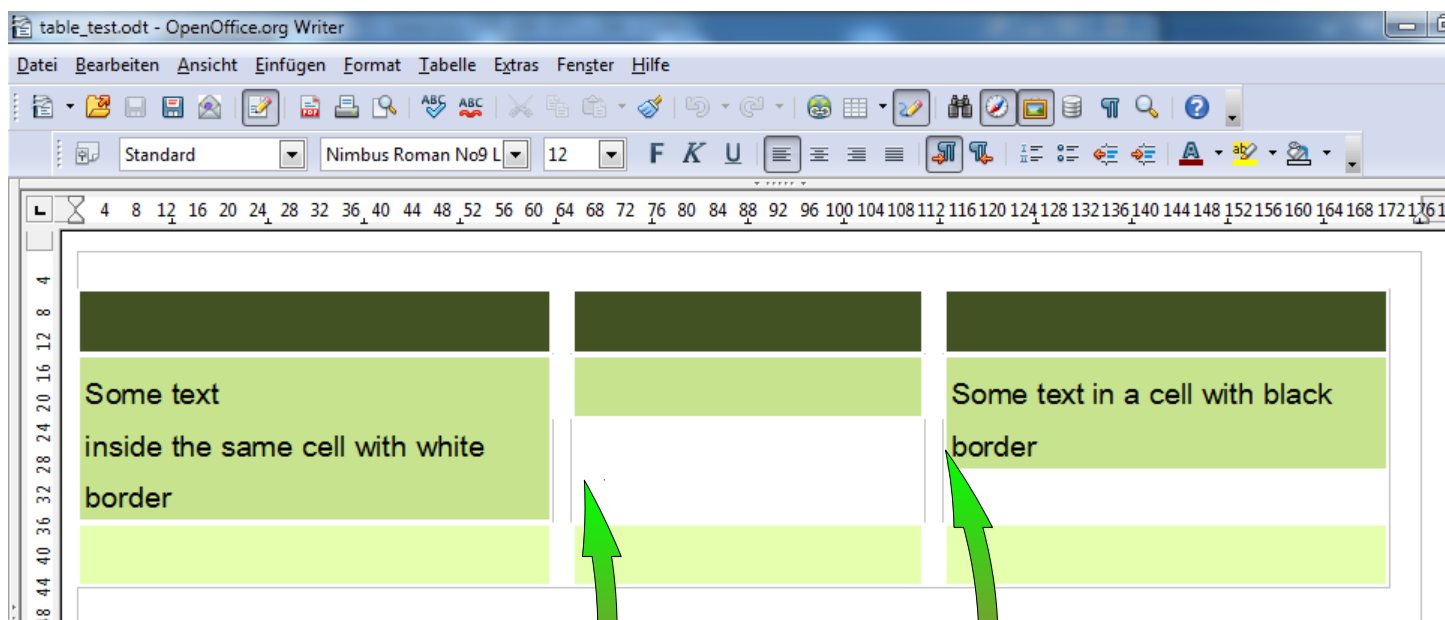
table_test.odt - OpenOffice.org Writer

Datei Bearbeiten Ansicht Einfügen Format Tabelle Extras Fenster Hilfe

Standard Nimbus Roman No9 L 12 F K U

4 8 12 16 20 24 28 32 36 40 44 48 52 56 60 64 68 72 76 80 84 88 92 96 100 104 108 112 116 120 124 128 132 136 140 144 148 152 156 160 164 168 172 176

4 8 12 16 20 24 28 32 36 40 44 48

| | | |
|---|---|---|
| | | |
| Some text<br>inside the same cell with white border | | Some text in a cell with black border |
| | | |